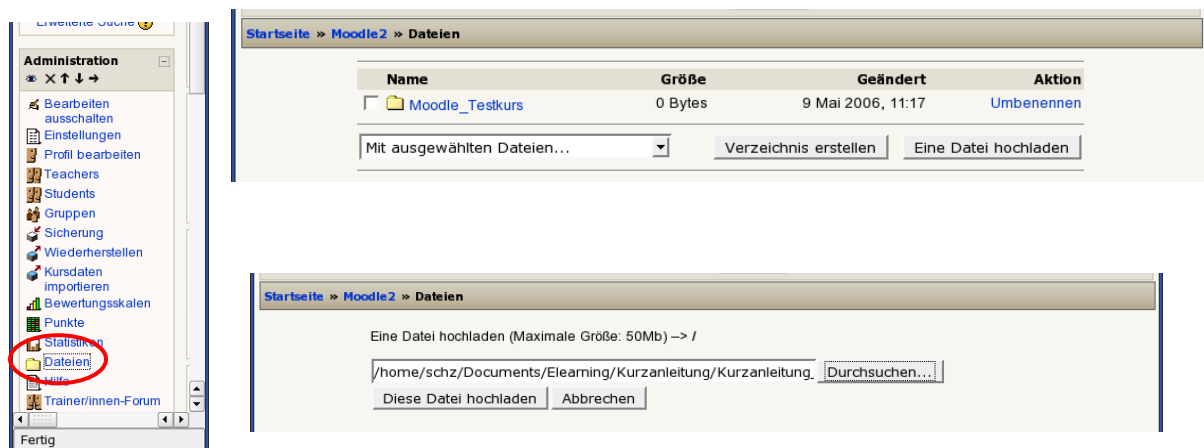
Erweiterte Suche

Administration
Bearbeiten ausschalten
Einstellungen
Profil bearbeiten
Teachers
Students
Gruppen
Sicherung
Wiederherstellen
Kursdaten importieren
Bewertungsskalen
Punkte
Statistiken
Dateien
Hilfe
Trainer/innen-Forum
Fertig

Startseite » Moodle2 » Dateien

| Name | Größe | Geändert | Aktion |
|---|---|---|---|
| Moodle_Testkurs | 0 Bytes | 9 Mai 2006, 11:17 | Umbenennen |

Mit ausgewählten Dateien...
Verzeichnis erstellen
Eine Datei hochladen

Startseite » Moodle2 » Dateien

Eine Datei hochladen (Maximale Größe: 50Mb) --> /

/home/schz/Documents/Elearning/Kurzanleitung/Kurzanleitung
Durchsuchen...
Diese Datei hochladen
Abbrechen